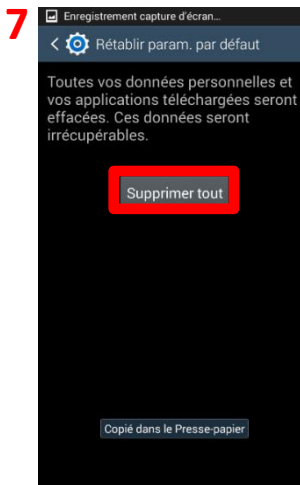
7

Enregistrement capture d'écran...

Rétablir param. par défaut

Toutes vos données personnelles et vos applications téléchargées seront effacées. Ces données seront irrécupérables.

Supprimer tout

Copié dans le Presse-papier